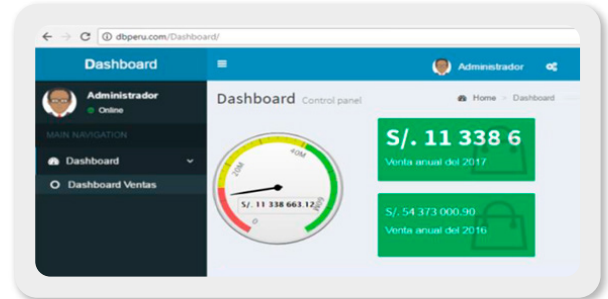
dbperu.com/Dashboard/

Dashboard

Administrador

Administrador
Online

MAIN NAVIGATION

Dashboard

Dashboard Ventas

Dashboard Control panel

Home > Dashboard

S/. 11 338 6
Venta anual del 2017

20M
40M
60M
0

S/. 11 338 663.12

S/. 54 373 000.90
Venta anual del 2016